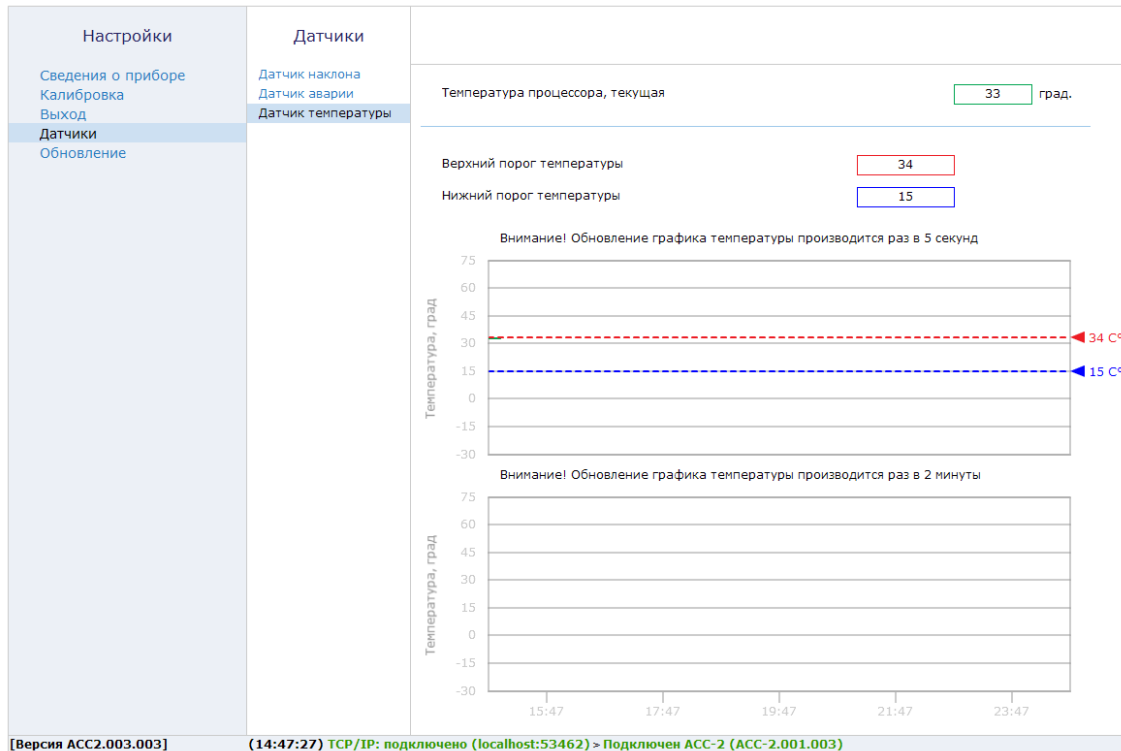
Настройки

Сведения о приборе
Калибровка
Выход
Датчики
Обновление

Датчики

Датчик наклона
Датчик аварии
Датчик температуры

Температура процессора, текущая 33 град.

Верхний порог температуры 34

Нижний порог температуры 15

Внимание! Обновление графика температуры производится раз в 5 секунд

Температура, град

75
60
45
30
15
0
-15
-30

34 С°
15 С°

Внимание! Обновление графика температуры производится раз в 2 минуты

Температура, град

75
60
45
30
15
0
-15
-30

15:47 17:47 19:47 21:47 23:47

[Версия ACC2.003.003] (14:47:27) TCP/IP: подключено (localhost:53462) > Подключен ACC-2 (ACC-2.001.003)